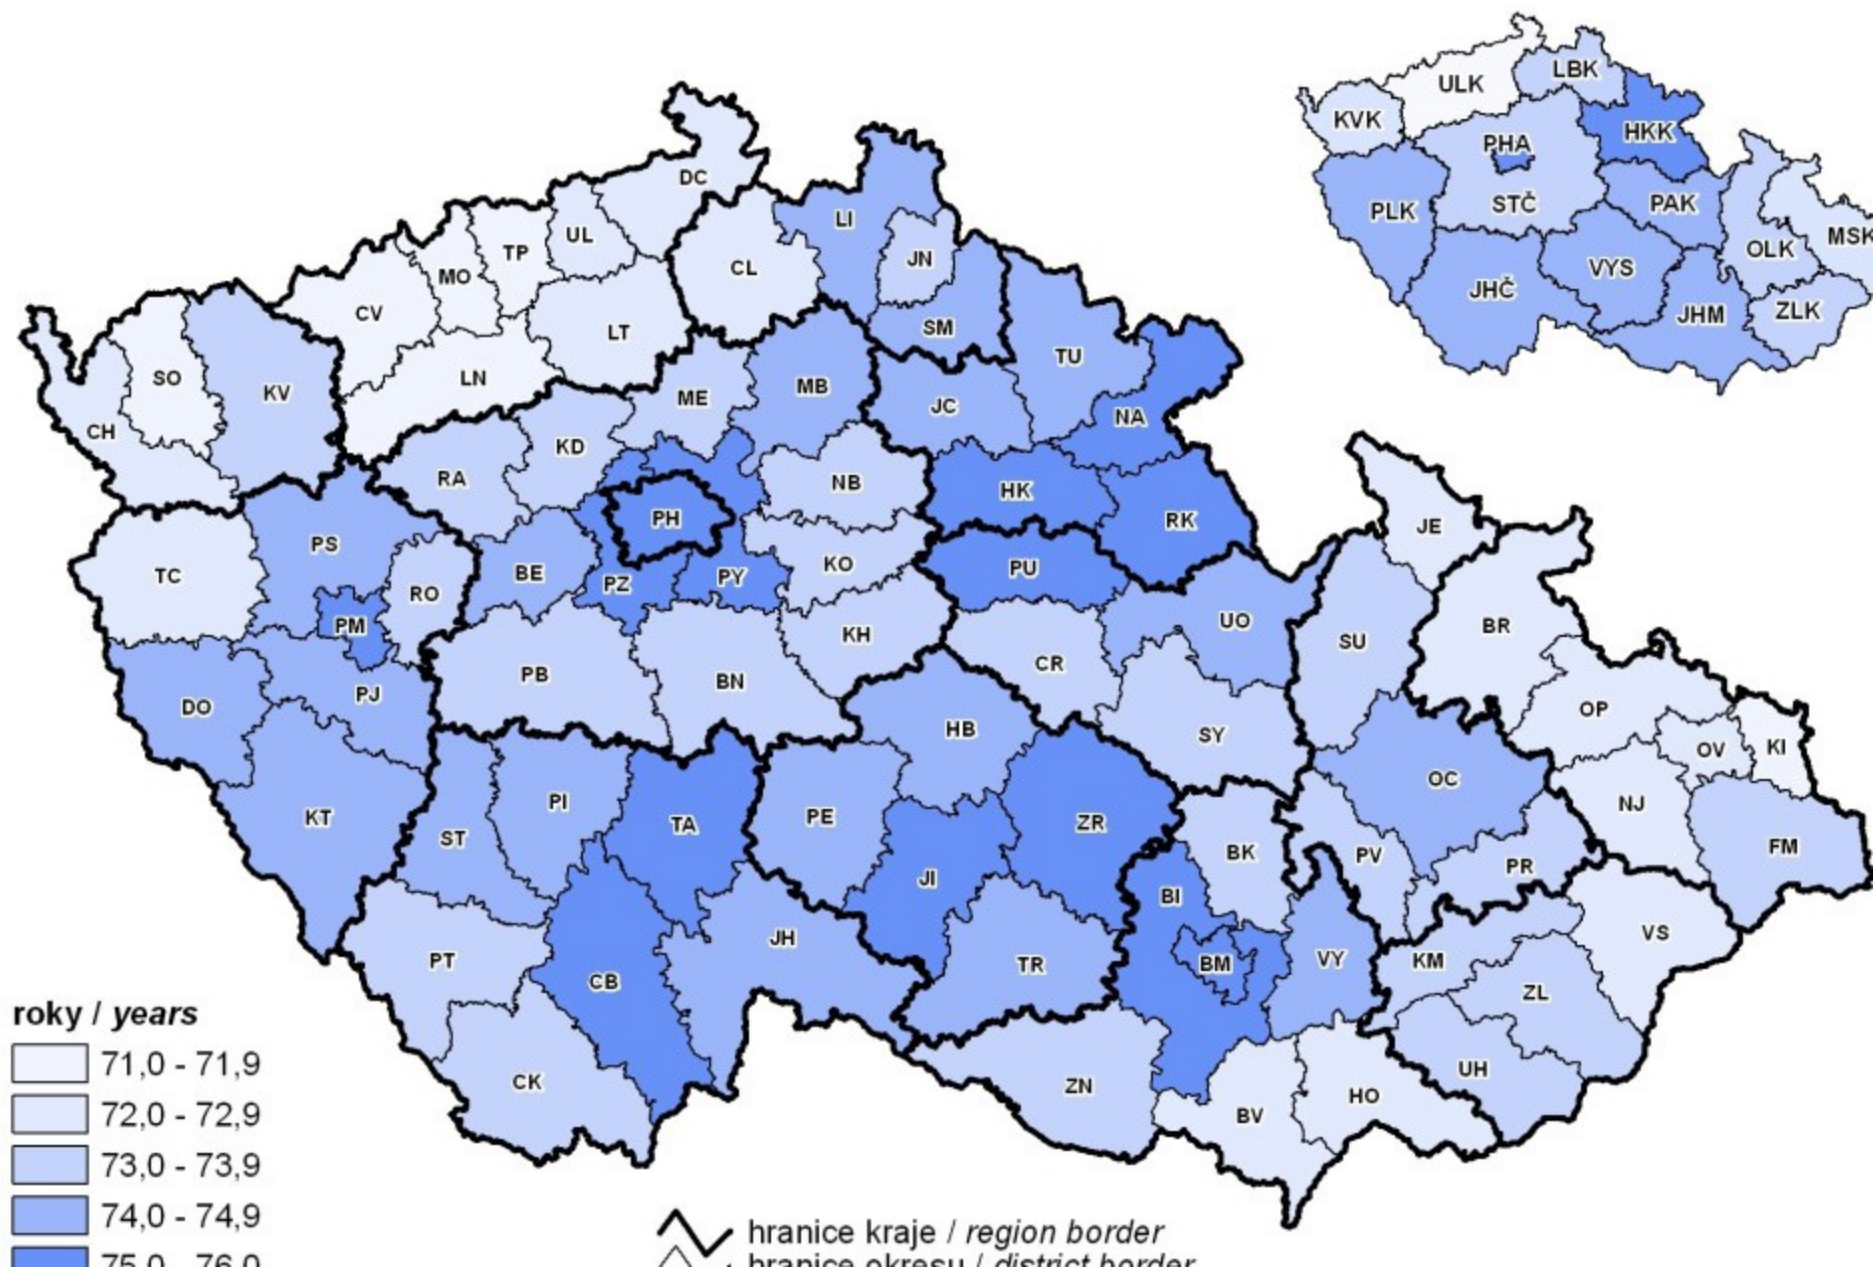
ULK
LBK
KVK
HKK
PHA
PLK
STČ
PAK
MSK
OLK
VYS
JHČ
JHM
ZLK

DC
LI
UL
TP
CL
JN
MO
CV
LT
SM
SO
KV
LN
TU
CH
ME
MB
JC
NA
KD
RA
NB
HK
PH
RK
JE
PS
TC
BE
PZ
PY
KO
PU
RO
PM
KH
UO
SU
BR
CR
PB
BN
PJ
DO
HB
OP
SY
OV
KI
OC
PI
KT
TA
PE
ZR
NJ
ST
BK
FM
PV
PR
JI
BI
JH
PT
TR
BM
VY
KM
VS
CB
ZL
CK
ZN
UH
HO
BV

roky / years
71,0 - 71,9
72,0 - 72,9
73,0 - 73,9
74,0 - 74,9
75,0 - 76,0

hranice kraje / region border
hranice okresu / district border